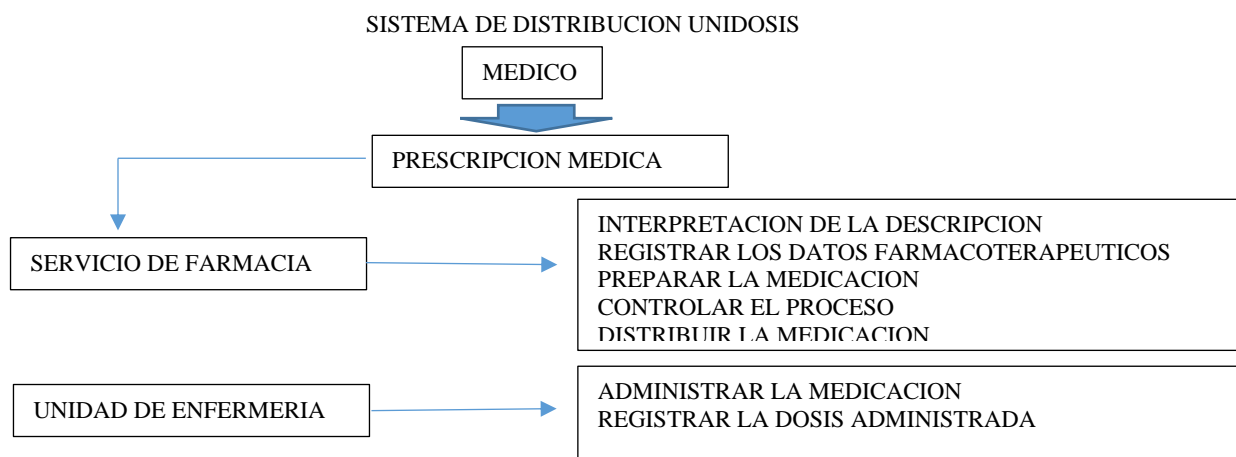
SISTEMA DE DISTRIBUCION UNIDOSIS

MEDICO

PRESCRIPCION MEDICA

SERVICIO DE FARMACIA

INTERPRETACION DE LA DESCRIPCION
REGISTRAR LOS DATOS FARMACOTERAPEUTICOS
PREPARAR LA MEDICACION
CONTROLAR EL PROCESO
DISTRIBUIR LA MEDICACION

UNIDAD DE ENFERMERIA

ADMINISTRAR LA MEDICACION
REGISTRAR LA DOSIS ADMINISTRADA